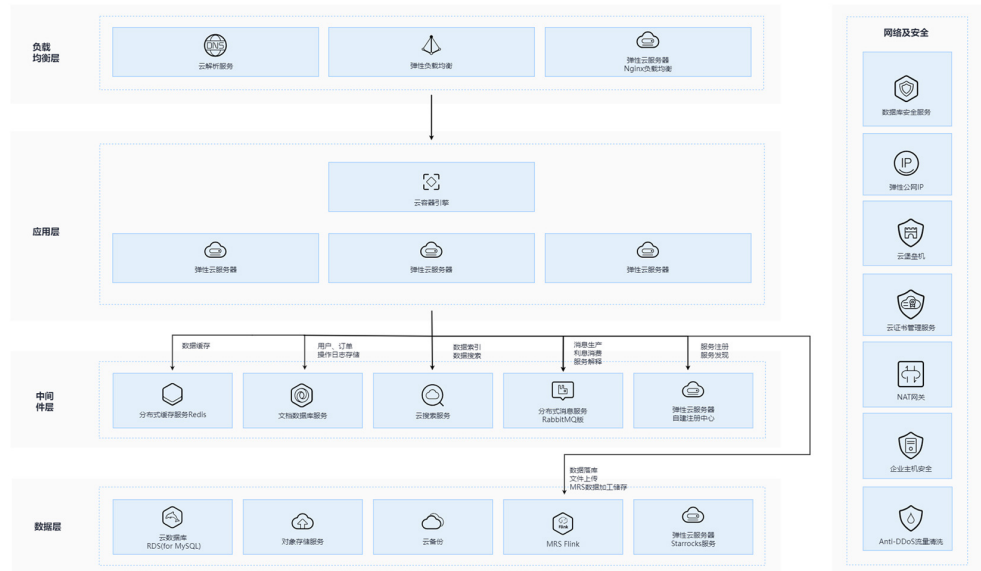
负载均衡层

云解析服务

弹性负载均衡

弹性云服务器
Nginx负载均衡

应用层

云容器引擎

弹性云服务器

弹性云服务器

弹性云服务器

数据缓存

用户、订单
操作日志存储

数据索引
数据搜索

消息生产
和消息消费
服务解耦

服务注册
服务发现

中间件层

分布式缓存服务Redis

文档数据库服务

云搜索服务

分布式消息服务
RabbitMQ版

弹性云服务器
自建注册中心

数据落库
文件上传
MRS数据加工储存

数据层

云数据库
RDS(for MySQL)

对象存储服务

云备份

MRS Flink

弹性云服务器
Starrocks服务

网络及安全

数据库安全服务

弹性公网IP

云堡垒机

云证书管理服务

NAT网关

企业主机安全

Anti-DDoS流量清洗